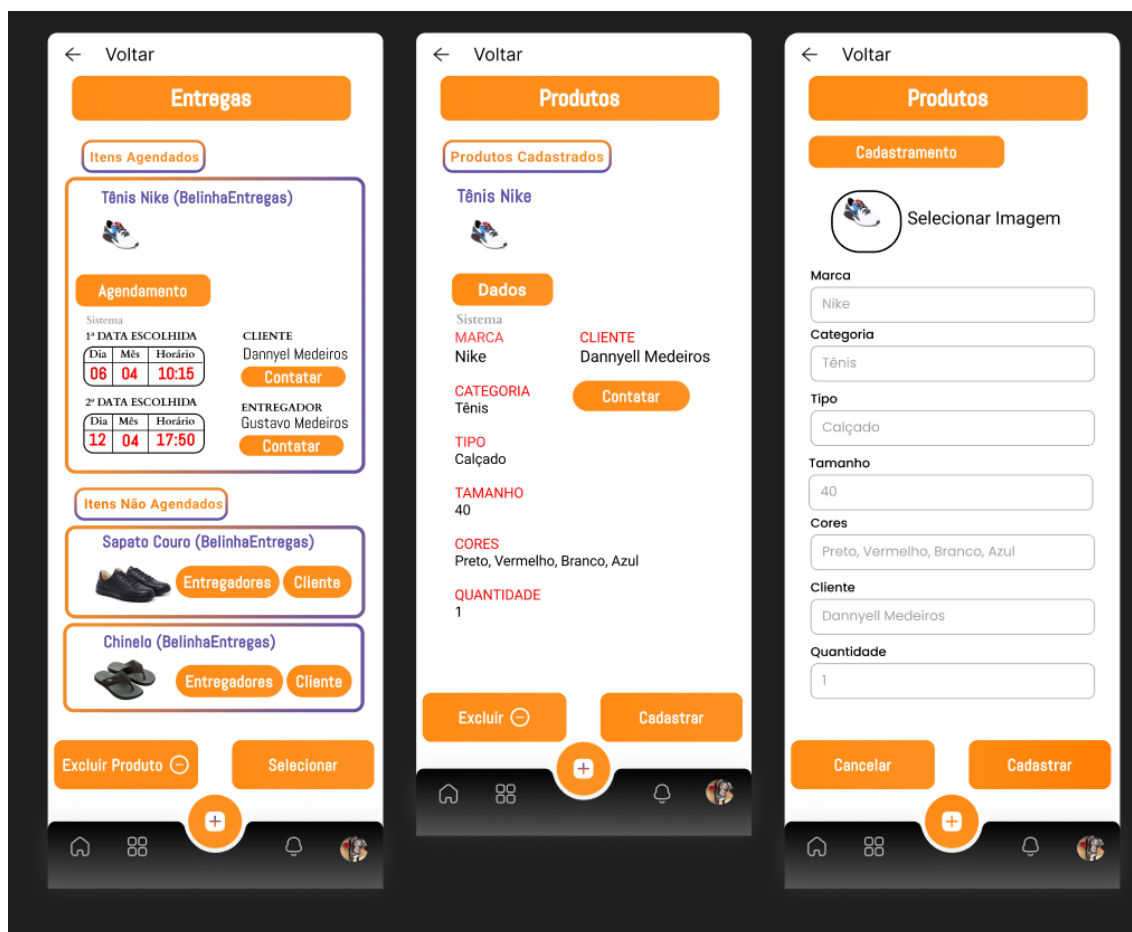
← Voltar

Entregas

Itens Agendados

Tênis Nike (BelinhaEntregas)

Agendamento

Sistema

1ª DATA ESCOLHIDA

| Dia | Mês | Horário |
|---|---|---|
| 06 | 04 | 10:15 |

CLIENTE
Dannyel Medeiros
Contatar

2ª DATA ESCOLHIDA

| Dia | Mês | Horário |
|---|---|---|
| 12 | 04 | 17:50 |

ENTREGADOR
Gustavo Medeiros
Contatar

Itens Não Agendados

Sapato Couro (BelinhaEntregas)
Entregadores Cliente

Chinelo (BelinhaEntregas)
Entregadores Cliente

Excluir Produto ⊖ Selecionar

← Voltar

Produtos

Produtos Cadastrados

Tênis Nike

Dados

Sistema

MARCA
Nike

CLIENTE
Dannyell Medeiros

CATEGORIA
Tênis

Contatar

TIPO
Calçado

TAMANHO
40

CORES
Preto, Vermelho, Branco, Azul

QUANTIDADE
1

Excluir ⊖ Cadastrar

← Voltar

Produtos

Cadastramento

Selecionar Imagem

Marca
Nike

Categoria
Tênis

Tipo
Calçado

Tamanho
40

Cores
Preto, Vermelho, Branco, Azul

Cliente
Dannyell Medeiros

Quantidade
1

Cancelar Cadastrar